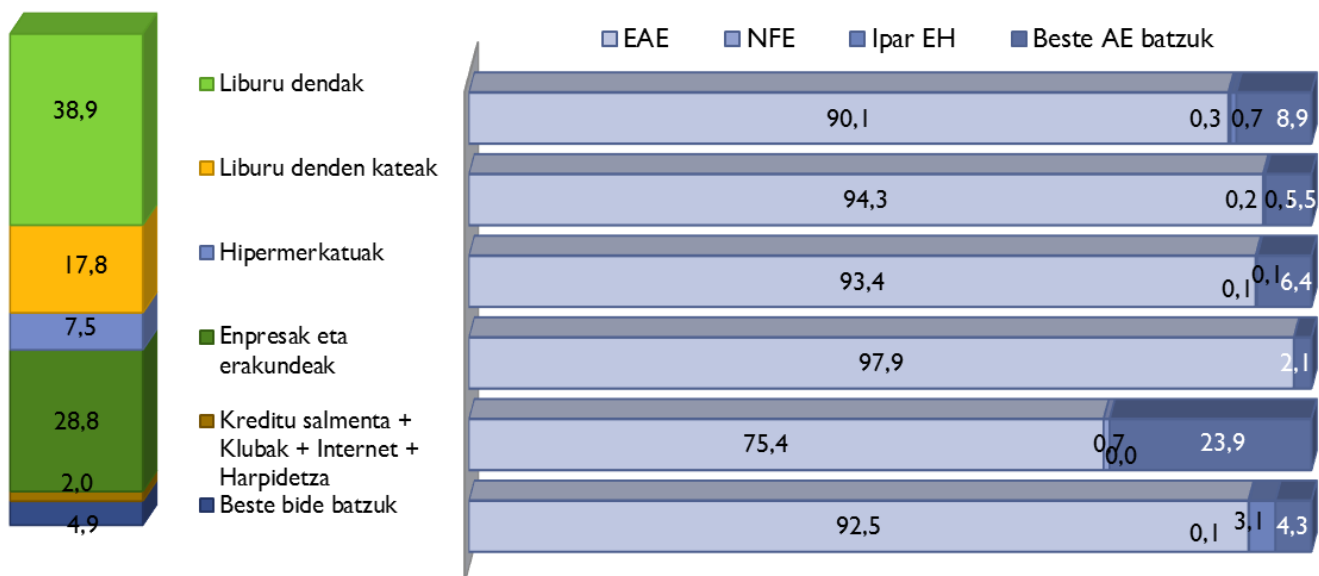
38,9

17,8

7,5

28,8

2,0

4,9

Liburu dendak

Liburu denden kateak

Hipermerkatuak

Enpresak eta erakundeak

Kreditu salmenta + Klubak + Internet + Harpidetza

Beste bide batzuk

EAE NFE Ipar EH Beste AE batzuk

90,1 0,3 0,7 8,9

94,3 0,2 0,5 5,5

93,4 0,1 0,1 6,4

97,9 2,1

75,4 0,7 0,0 23,9

92,5 0,1 3,1 4,3